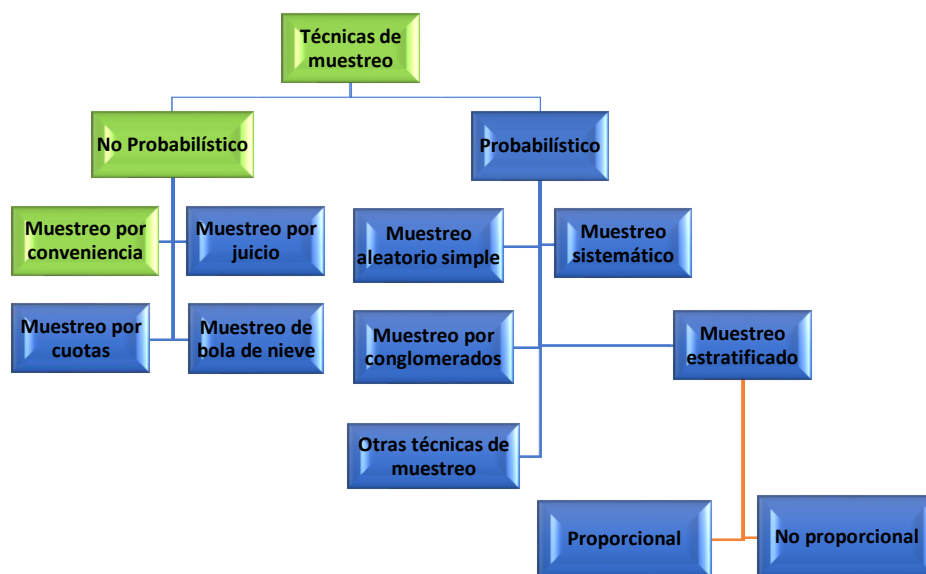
Técnicas de muestreo

No Probabilístico

Probabilístico

Muestreo por conveniencia

Muestreo por juicio

Muestreo por cuotas

Muestreo de bola de nieve

Muestreo aleatorio simple

Muestreo sistemático

Muestreo por conglomerados

Muestreo estratificado

Otras técnicas de muestreo

Proporcional

No proporcional